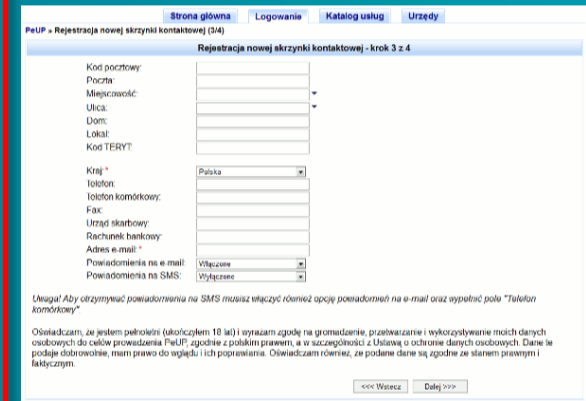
Strona główna Logowanie Katalog usług Urzędy

PeUP » Rejestracja nowej skrzynki kontaktowej (3/4)

Rejestracja nowej skrzynki kontaktowej - krok 3 z 4

Kod pocztowy:
Poczta:
Miejscowość:
Ulica:
Dom:
Lokal:
Kod TERYT:

Kraj: *
Polska
Telefon:
Telefon komórkowy:
Fax:
Urząd skarbowy:
Rachunek bankowy:
Adres e-mail: *
Powiadomienia na e-mail:
Wyłączone
Powiadomienia na SMS:
Wyłączone

Uwaga! Aby otrzymywać powiadomienia na SMS musisz włączyć również opcję powiadomień na e-mail oraz wypełnić pole "Telefon komórkowy"

Oświadczam, że jestem pełnoletni (ukończyłem 18 lat) i wyrażam zgodę na gromadzenie, przetwarzanie i wykorzystywanie moich danych osobowych do celów prowadzenia PeUP, zgodnie z polskim prawem, a w szczególności z Ustawą o ochronie danych osobowych. Dane te podaje dobrowolnie, mam prawo do wglądu i ich poprawiania. Oświadczam również, że podane dane są zgodne ze stanem prawnym i faktycznym.

<<< Wstecz Dalej >>>